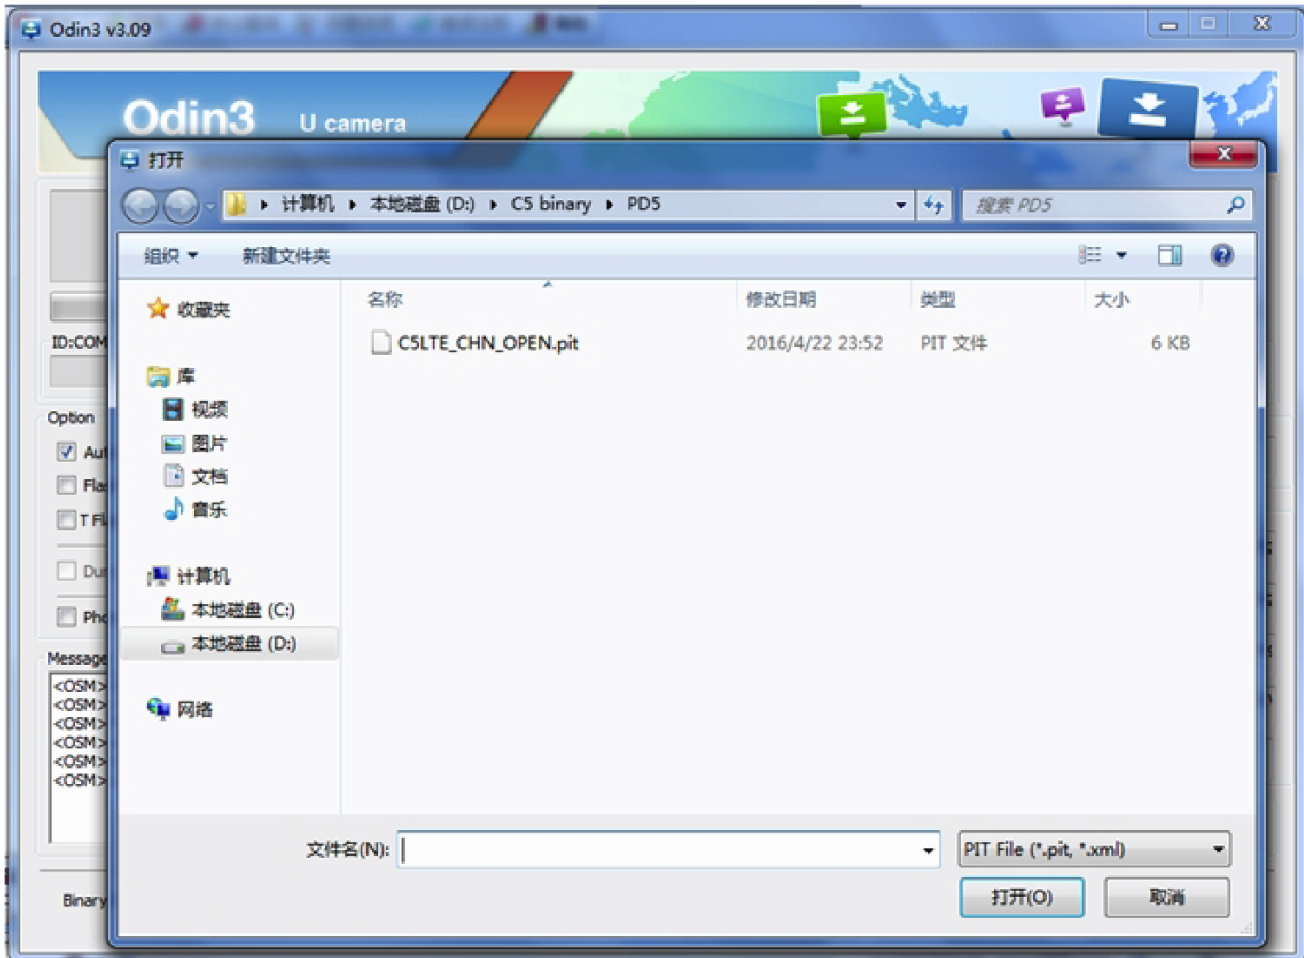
Odin3 v3.09

Odin3 U camera

打开

计算机 ▸ 本地磁盘 (D:) ▸ C5 binary ▸ PD5

搜索 PD5

组织 ▾ 新建文件夹

收藏夹

库
视频
图片
文档
音乐

计算机
本地磁盘 (C:)
本地磁盘 (D:)

网络

| 名称 | 修改日期 | 类型 | 大小 |
|---|---|---|---|
| C5LTE_CHN_OPEN.pit | 2016/4/22 23:52 | PIT 文件 | 6 KB |

文件名(N):

PIT File (*.pit, *.xml)

打开(O)

取消

ID:COM

Option

Au

Fla

T Fl

Du

Pho

Message

<OSM>
<OSM>
<OSM>
<OSM>
<OSM>
<OSM>

Binary